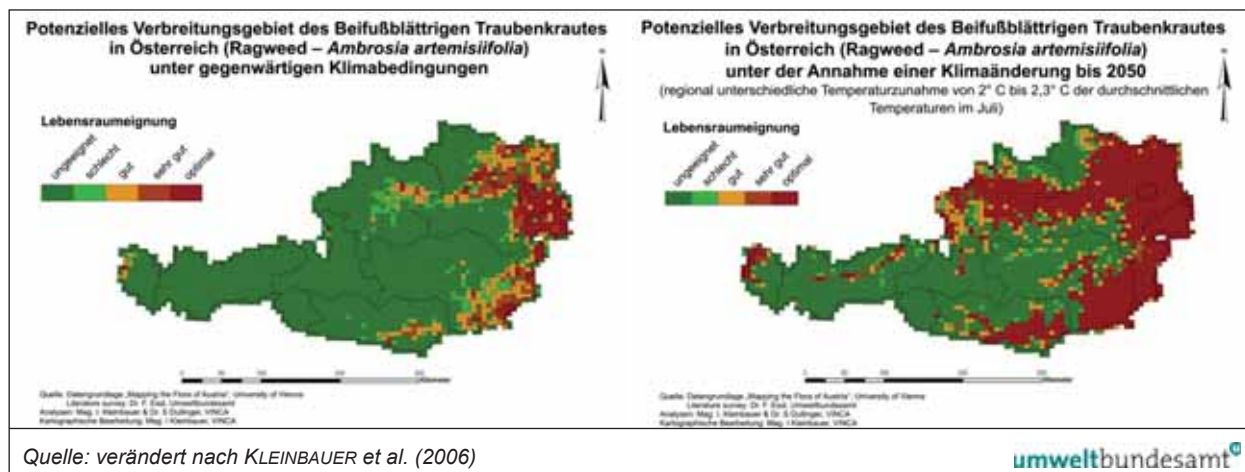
Potenzielles Verbreitungsgebiet des Beifußblättrigen Traubenkrautes in Österreich (Ragweed – *Ambrosia artemisiifolia*) unter gegenwärtigen Klimabedingungen

N

Lebensraumeignung

ungeeignet schlecht gut sehr gut optimal

0 50 100 200 300 Kilometer

Quelle: Datengrundlage „Mapping the Flora of Austria", University of Vienna
Literature survey: Dr. F. Essl, Umweltbundesamt
Analysen: Mag. I. Kleinbauer & Dr. S Dullinger, VINCA
Kartographische Bearbeitung: Mag. I Kleinbauer, VINCA

Potenzielles Verbreitungsgebiet des Beifußblättrigen Traubenkrautes in Österreich (Ragweed – *Ambrosia artemisiifolia*) unter der Annahme einer Klimaänderung bis 2050
(regional unterschiedliche Temperaturzunahme von 2° C bis 2,3° C der durchschnittlichen Temperaturen im Juli)

N

Lebensraumeignung

ungeeignet schlecht gut sehr gut optimal

0 50 100 200 300 Kilometer

Quelle: Datengrundlage „Mapping the Flora of Austria", University of Vienna
Literature survey: Dr. F. Essl, Umweltbundesamt
Analysen: Mag. I. Kleinbauer & Dr. S Dullinger, VINCA
Kartographische Bearbeitung: Mag. I Kleinbauer, VINCA

Quelle: verändert nach KLEINBAUER et al. (2006)

umweltbundesamt